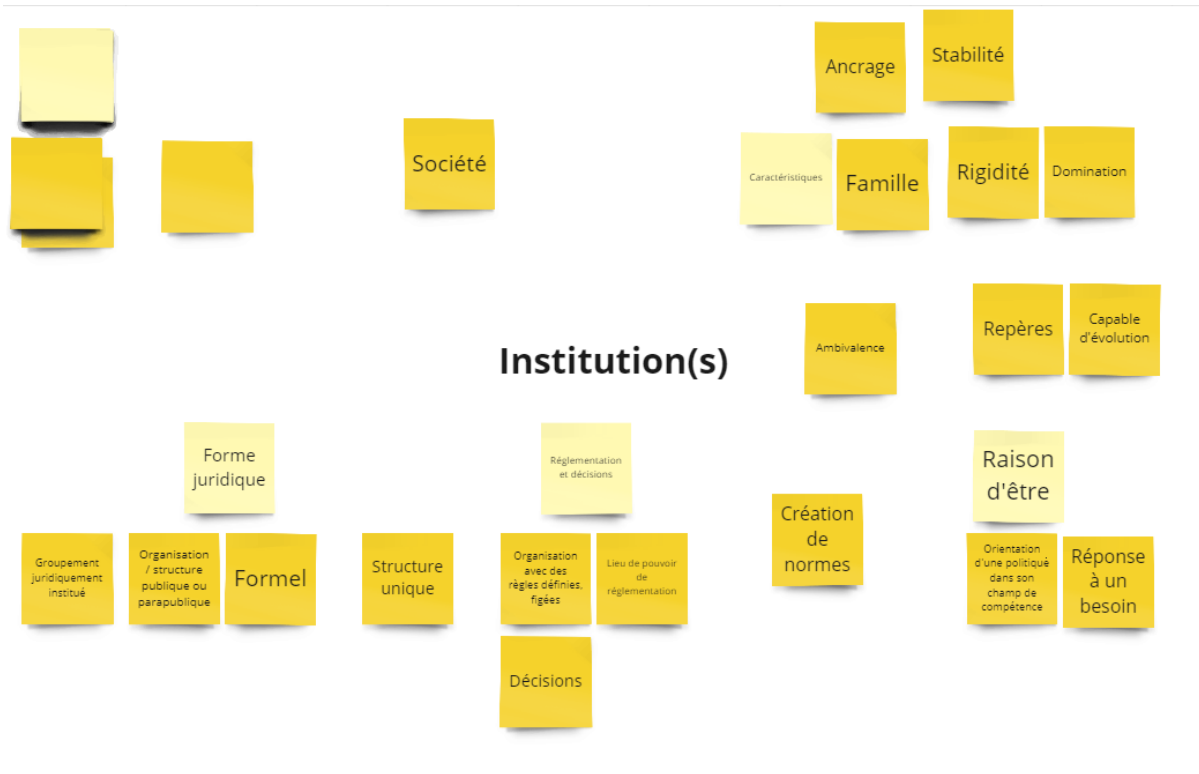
Ancrage

Stabilité

Société

Caractéristiques

Famille

Rigidité

Domination

Ambivalence

Repères

Capable d'évolution

Institution(s)

Forme juridique

Réglementation et décisions

Raison d'être

Création de normes

Groupement juridiquement institué

Organisation / structure publique ou parapublique

Formel

Structure unique

Organisation avec des règles définies, figées

Lieu de pouvoir de réglementation

Orientation d'une politique dans son champ de compétence

Réponse à un besoin

Décisions